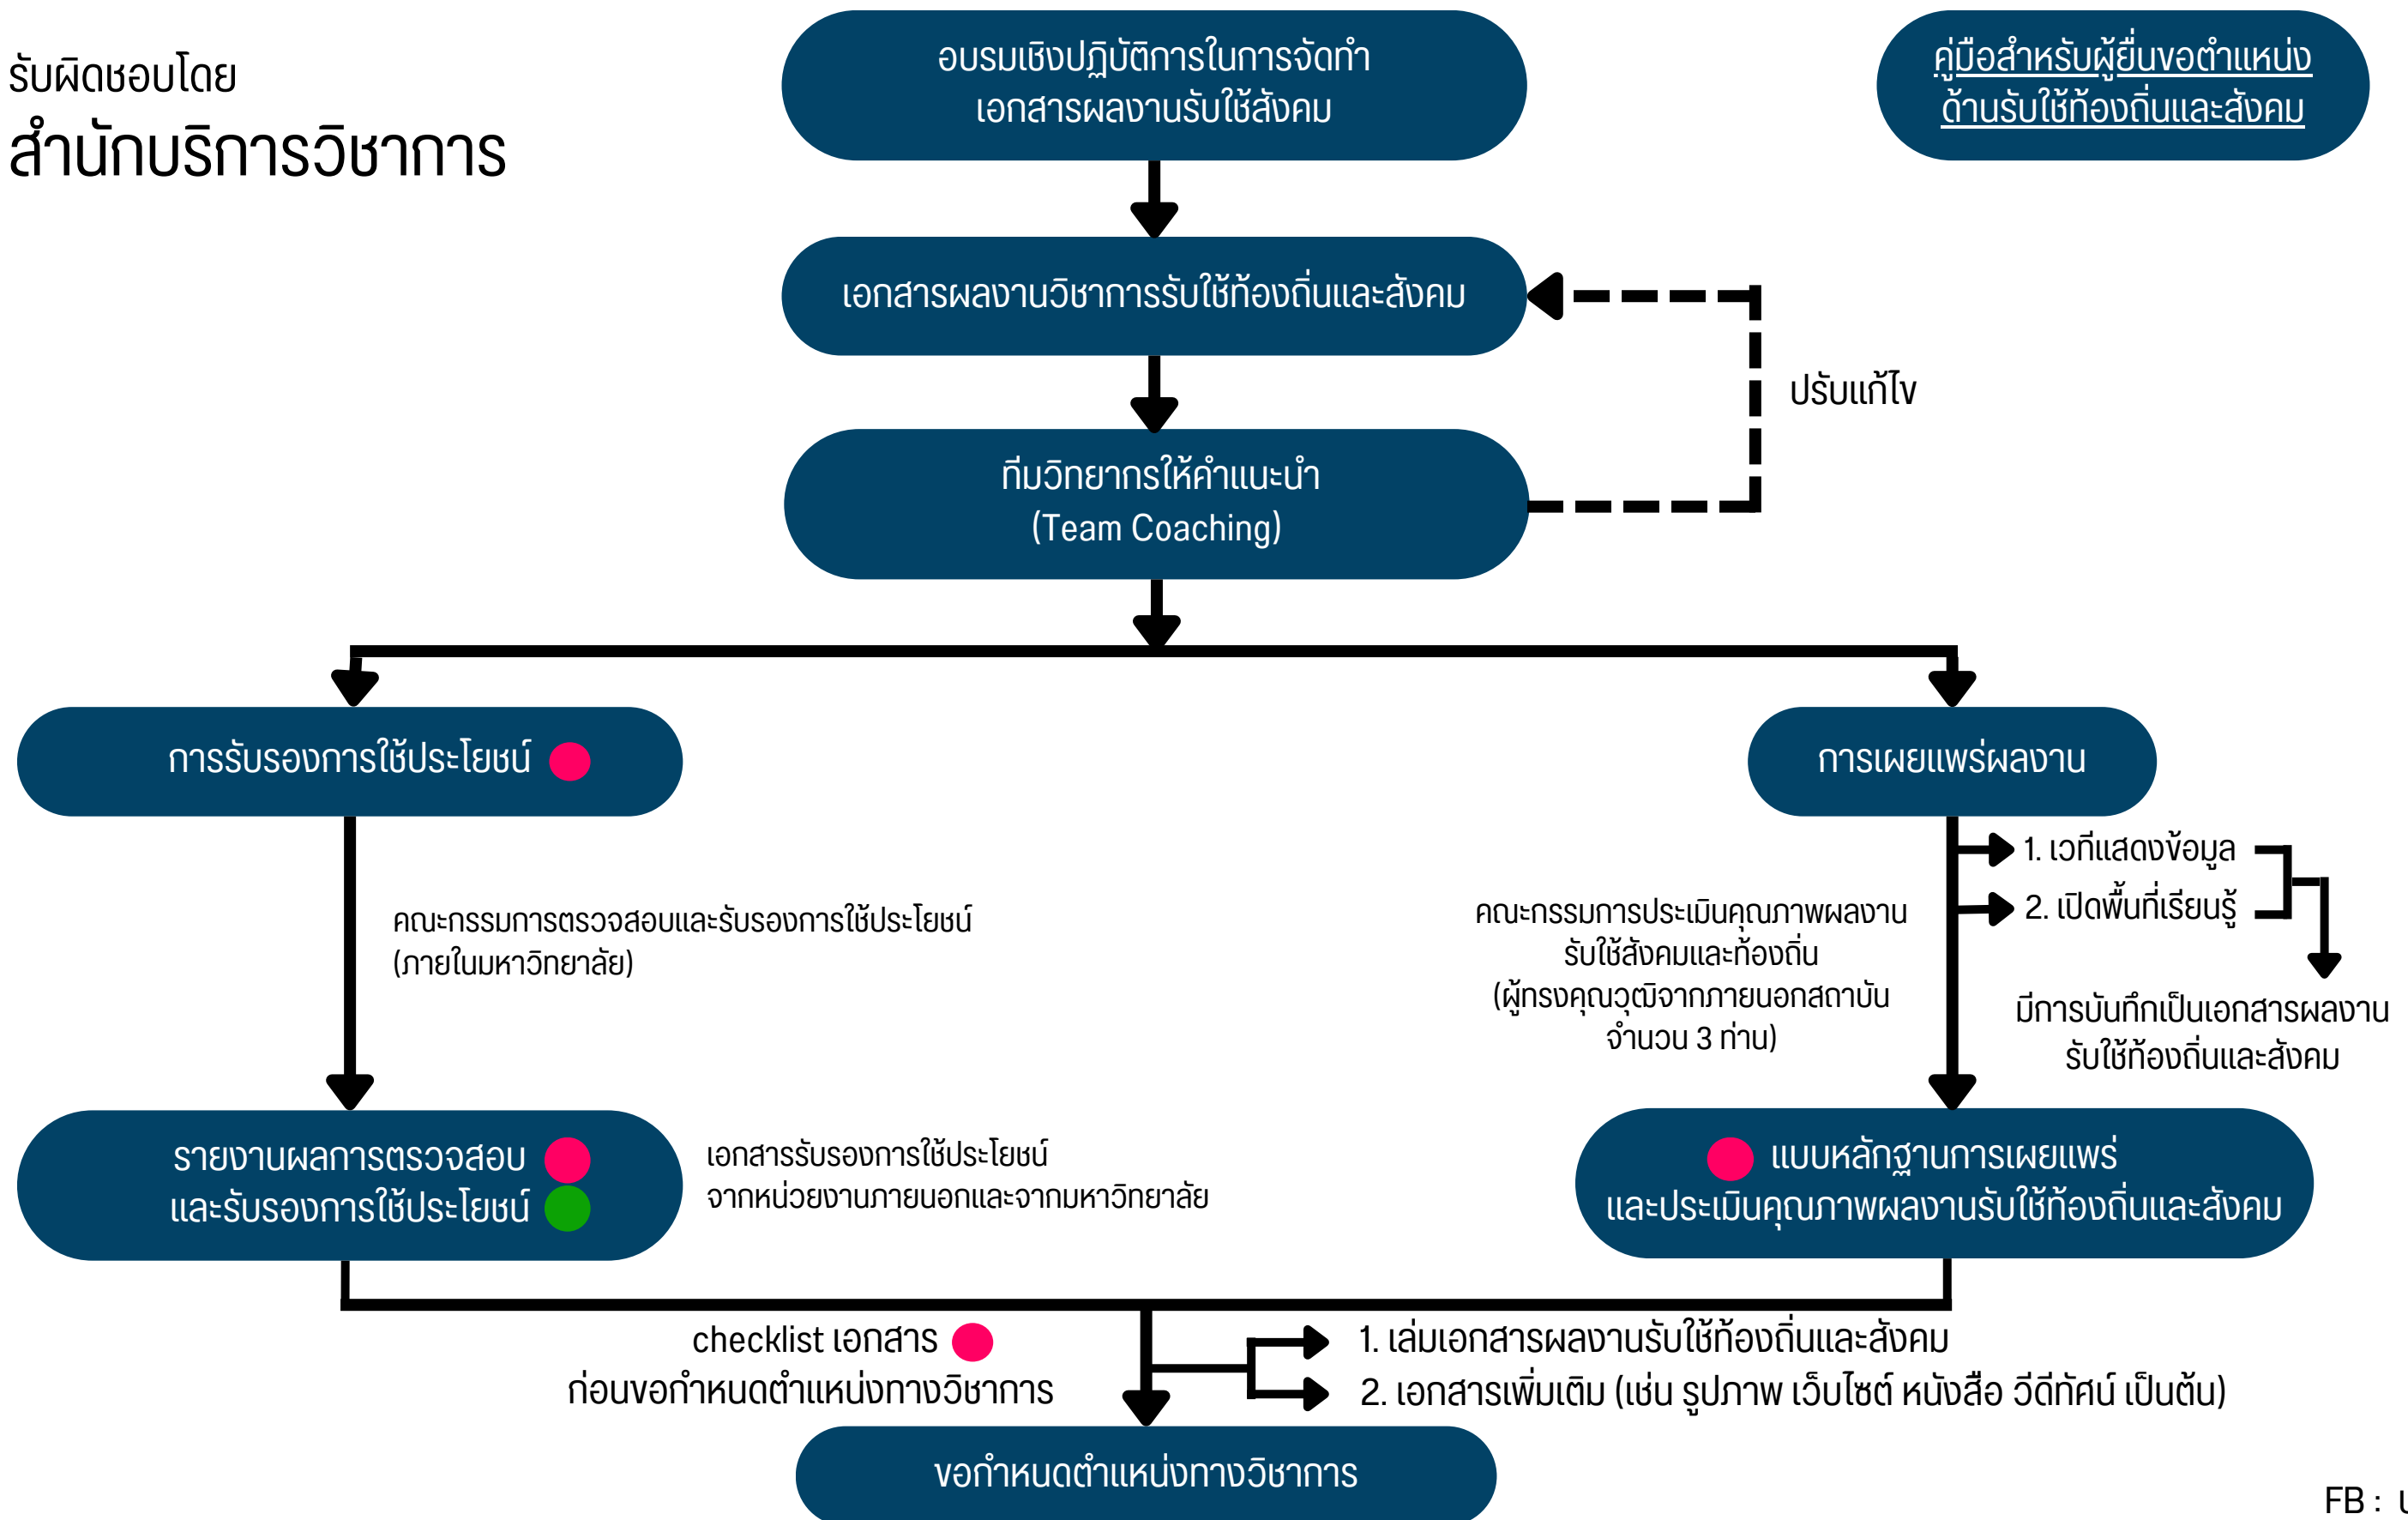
รับผิดชอบโดย
สำนักบริการวิชาการ

อบรมเชิงปฏิบัติการในการจัดทำ
เอกสารผลงานรับใช้สังคม

คู่มือสำหรับผู้ยื่นขอตำแหน่ง
ด้านรับใช้ท้องถิ่นและสังคม

เอกสารผลงานวิชาการรับใช้ท้องถิ่นและสังคม

ปรับแก้ไข

ทีมวิทยากรให้คำแนะนำ
(Team Coaching)

การรับรองการใช้ประโยชน์

การเผยแพร่ผลงาน

คณะกรรมการตรวจสอบและรับรองการใช้ประโยชน์
(ภายในมหาวิทยาลัย)

คณะกรรมการประเมินคุณภาพผลงาน
รับใช้สังคมและท้องถิ่น
(ผู้ทรงคุณวุฒิจากภายนอกสถาบัน
จำนวน 3 ท่าน)

1. เวทีแสดงข้อมูล
2. เปิดพื้นที่เรียนรู้

มีการบันทึกเป็นเอกสารผลงาน
รับใช้ท้องถิ่นและสังคม

รายงานผลการตรวจสอบ
และรับรองการใช้ประโยชน์

เอกสารรับรองการใช้ประโยชน์
จากหน่วยงานภายนอกและจากมหาวิทยาลัย

แบบหลักฐานการเผยแพร่
และประเมินคุณภาพผลงานรับใช้ท้องถิ่นและสังคม

checklist เอกสาร
ก่อนขอกำหนดตำแหน่งทางวิชาการ

1. เล่มเอกสารผลงานรับใช้ท้องถิ่นและสังคม
2. เอกสารเพิ่มเติม (เช่น รูปภาพ เว็บไซต์ หนังสือ วีดีทัศน์ เป็นต้น)

ขอกำหนดตำแหน่งทางวิชาการ

FB : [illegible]